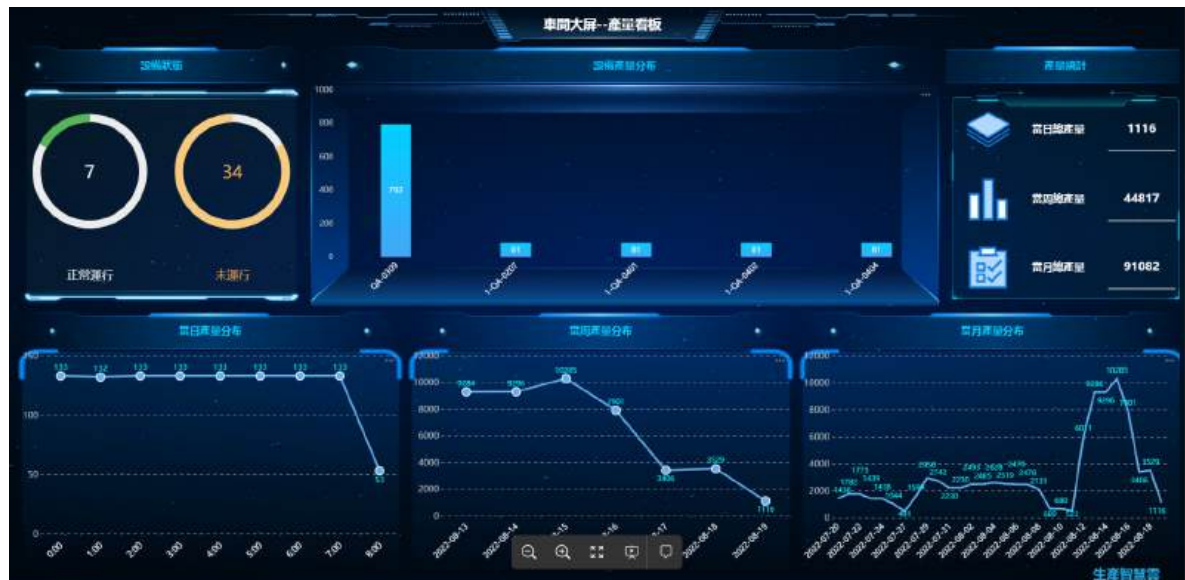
車間大屏--產量看板

設備狀態

7

34

正常運行

未運行

設備產量分布

1000

800

600

400

200

0

792

81

81

81

81

QA-0309

1-QA-0207

1-QA-0401

1-QA-0402

1-QA-0404

產量統計

當日總產量 1116

當周總產量 44817

當月總產量 91082

當日產量分布

133 132 133 133 133 133 133 133

53

150

100

50

0

0:00 1:00 2:00 3:00 4:00 5:00 6:00 7:00 8:00

當周產量分布

12000

10000

8000

6000

4000

2000

0

9284 9296 10285 7901 3406 3529 1116

2022-08-13 2022-08-14 2022-08-15 2022-08-16 2022-08-17 2022-08-18 2022-08-19

當月產量分布

12000

10000

8000

6000

4000

2000

0

10285 9284 9296 7901 6071 3529 3406 1116

2022-07-20 2022-07-22 2022-07-24 2022-07-27 2022-07-29 2022-07-31 2022-08-02 2022-08-04 2022-08-06 2022-08-08 2022-08-10 2022-08-12 2022-08-14 2022-08-16 2022-08-18

生產智慧雲